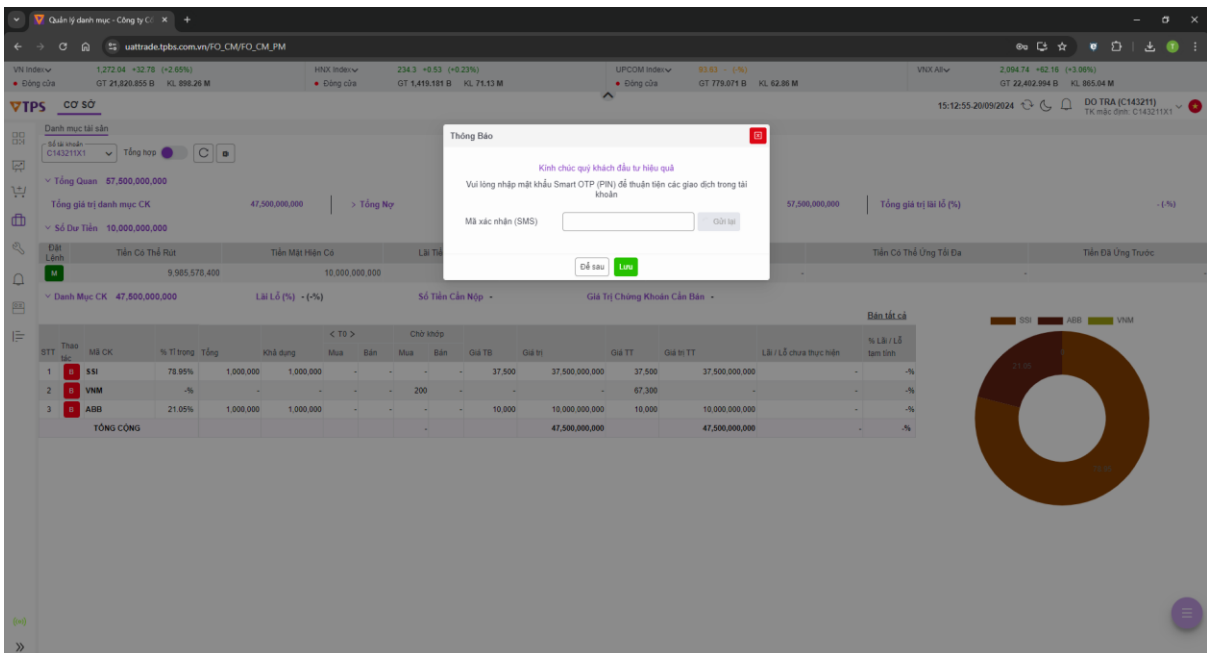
Quản lý danh mục - Công ty Cổ ×  +

uattrade.tpbs.com.vn/FO_CM/FO_CM_PM

VN Index 1,272.04 +32.78 (+2.65%) • Đóng cửa GT 21,820.855 B KL 898.26 M
HNX Index 234.3 +0.53 (+0.23%) • Đóng cửa GT 1,419.181 B KL 71.13 M
UPCOM Index 93.03 - (-%) • Đóng cửa GT 779.071 B KL 62.86 M
VNX All 2,094.74 +62.16 (+3.06%) GT 22,402.994 B KL 865.04 M

TPS CƠ SỞ
15:12:55 20/09/2024 DO TRA (C143211) TK mặc định: C143211X1

Danh mục tài sản
Số tài khoản C143211X1 Tổng hợp

Tổng Quan 57,500,000,000
Tổng giá trị danh mục CK 47,500,000,000 > Tổng Nợ 57,500,000,000 Tổng giá trị lãi lỗ (%) -(%)
Số Dư Tiền 10,000,000,000

| Đặt Lệnh | Tiền Có Thể Rút | Tiền Mặt Hiện Có | Lãi Tiề... | Tiền Có Thể Ứng Tối Đa | Tiền Đã Ứng Trước |
|---|---|---|---|---|---|
| M | 9,985,578,400 | 10,000,000,000 | | - | - |

Danh Mục CK 47,500,000,000 Lãi Lỗ (%) -(-%) Số Tiền Cần Nộp - Giá Trị Chứng Khoán Cần Bán -

Bán tất cả

| STT | Thao tác | Mã CK | % Tỉ trọng | Tổng | Khả dụng | < T0 > Mua | Bán | Chờ khớp Mua | Bán | Giá TB | Giá trị | Giá TT | Giá trị TT | Lãi / Lỗ chưa thực hiện | % Lãi / Lỗ tạm tính |
|---|---|---|---|---|---|---|---|---|---|---|---|---|---|---|---|
| 1 | B | SSI | 78.95% | 1,000,000 | 1,000,000 | - | - | - | - | 37,500 | 37,500,000,000 | 37,500 | 37,500,000,000 | - | -% |
| 2 | B | VNM | -% | - | - | - | - | 200 | - | - | - | 67,300 | - | - | -% |
| 3 | B | ABB | 21.05% | 1,000,000 | 1,000,000 | - | - | - | - | 10,000 | 10,000,000,000 | 10,000 | 10,000,000,000 | - | -% |
| | | TỔNG CỘNG | | | | | | - | | | 47,500,000,000 | | 47,500,000,000 | - | -% |

SSI ABB VNM
21.05
78.95

Thông Báo
Kính chúc quý khách đầu tư hiệu quả
Vui lòng nhập mật khẩu Smart OTP (PIN) để thuận tiện các giao dịch trong tài khoản
Mã xác nhận (SMS) Gửi lại
Để sau Lưu